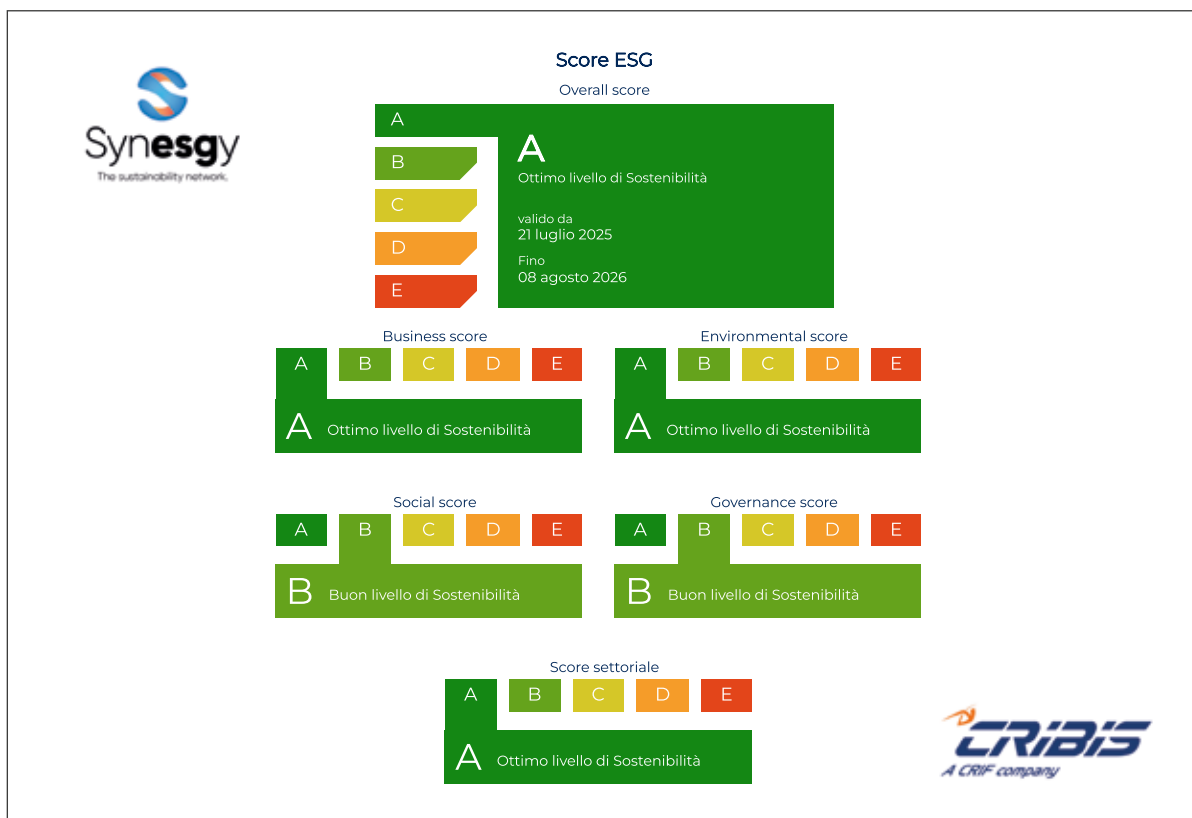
Synesgy
The sustainability network.

Score ESG

Overall score

A
B
C
D
E

A
Ottimo livello di Sostenibilità

valido da
21 luglio 2025

Fino
08 agosto 2026

Business score
A B C D E
A Ottimo livello di Sostenibilità

Environmental score
A B C D E
A Ottimo livello di Sostenibilità

Social score
A B C D E
B Buon livello di Sostenibilità

Governance score
A B C D E
B Buon livello di Sostenibilità

Score settoriale
A B C D E
A Ottimo livello di Sostenibilità

CRIBIS
A CRIF company